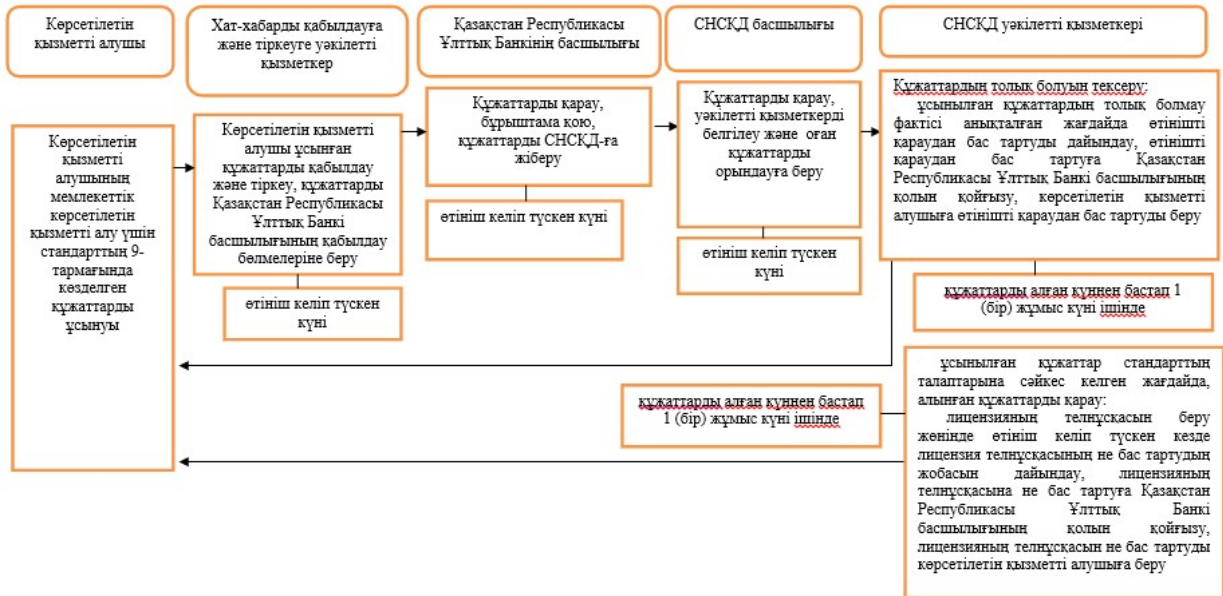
Көрсетілетін қызметті алушы

Хат-хабарды қабылдауға және тіркеуге уәкілетті қызметкер

Қазақстан Республикасы Ұлттық Банкінің басшылығы

СНСКД басшылығы

СНСКД уәкілетті қызметкері

Көрсетілетін қызметті алушының мемлекеттік көрсетілетін қызметті алу үшін стандарттың 9-тармағында көзделген құжаттарды ұсынуы

Көрсетілетін қызметті алушы ұсынған құжаттарды қабылдау және тіркеу, құжаттарды Қазақстан Республикасы Ұлттық Банкі басшылығының қабылдау бөлмелеріне беру

өтініш келіп түскен күні

Құжаттарды қарау, бұрыштама қою, құжаттарды СНСКД-ға жіберу

өтініш келіп түскен күні

Құжаттарды қарау, уәкілетті қызметкерді белгілеу және оған құжаттарды орындауға беру

өтініш келіп түскен күні

Құжаттардың толық болуын тексеру;
ұсынылған құжаттардың толық болмау фактісі анықталған жағдайда өтінішті қараудан бас тартуды дайындау, өтінішті қараудан бас тартуға Қазақстан Республикасы Ұлттық Банкі басшылығының қолын қойғызу, көрсетілетін қызметті алушыға өтінішті қараудан бас тартуды беру

құжаттарды алған күннен бастап 1 (бір) жұмыс күні ішінде

ұсынылған құжаттар стандарттың талаптарына сәйкес келген жағдайда, алынған құжаттарды қарау:
лицензияның телнұсқасын беру жөнінде өтініш келіп түскен кезде лицензия телнұсқасының не бас тартудың жобасын дайындау, лицензияның телнұсқасына не бас тартуға Қазақстан Республикасы Ұлттық Банкі басшылығының қолын қойғызу, лицензияның телнұсқасын не бас тартуды көрсетілетін қызметті алушыға беру

құжаттарды алған күннен бастап 1 (бір) жұмыс күні ішінде